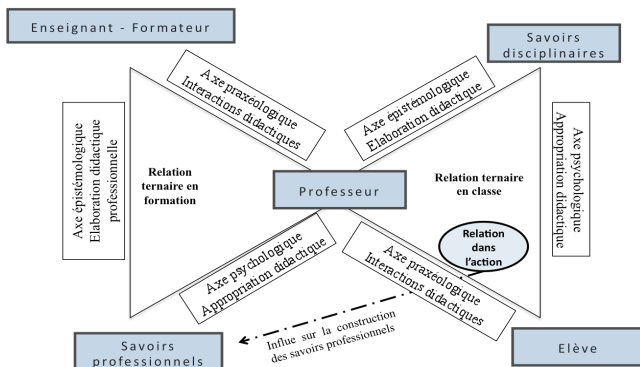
Enseignant - Formateur

Savoirs disciplinaires

Axe praxéologique
Interactions didactiques

Axe épistémologique
Elaboration didactique

Axe épistémologique
Elaboration didactique
professionnelle

Relation ternaire en formation

Professeur

Relation ternaire en classe

Axe psychologique
Appropriation didactique

Relation dans l'action

Axe psychologique
Appropriation didactique

Axe praxéologique
Interactions didactiques

Influe sur la construction des savoirs professionnels

Savoirs professionnels

Elève